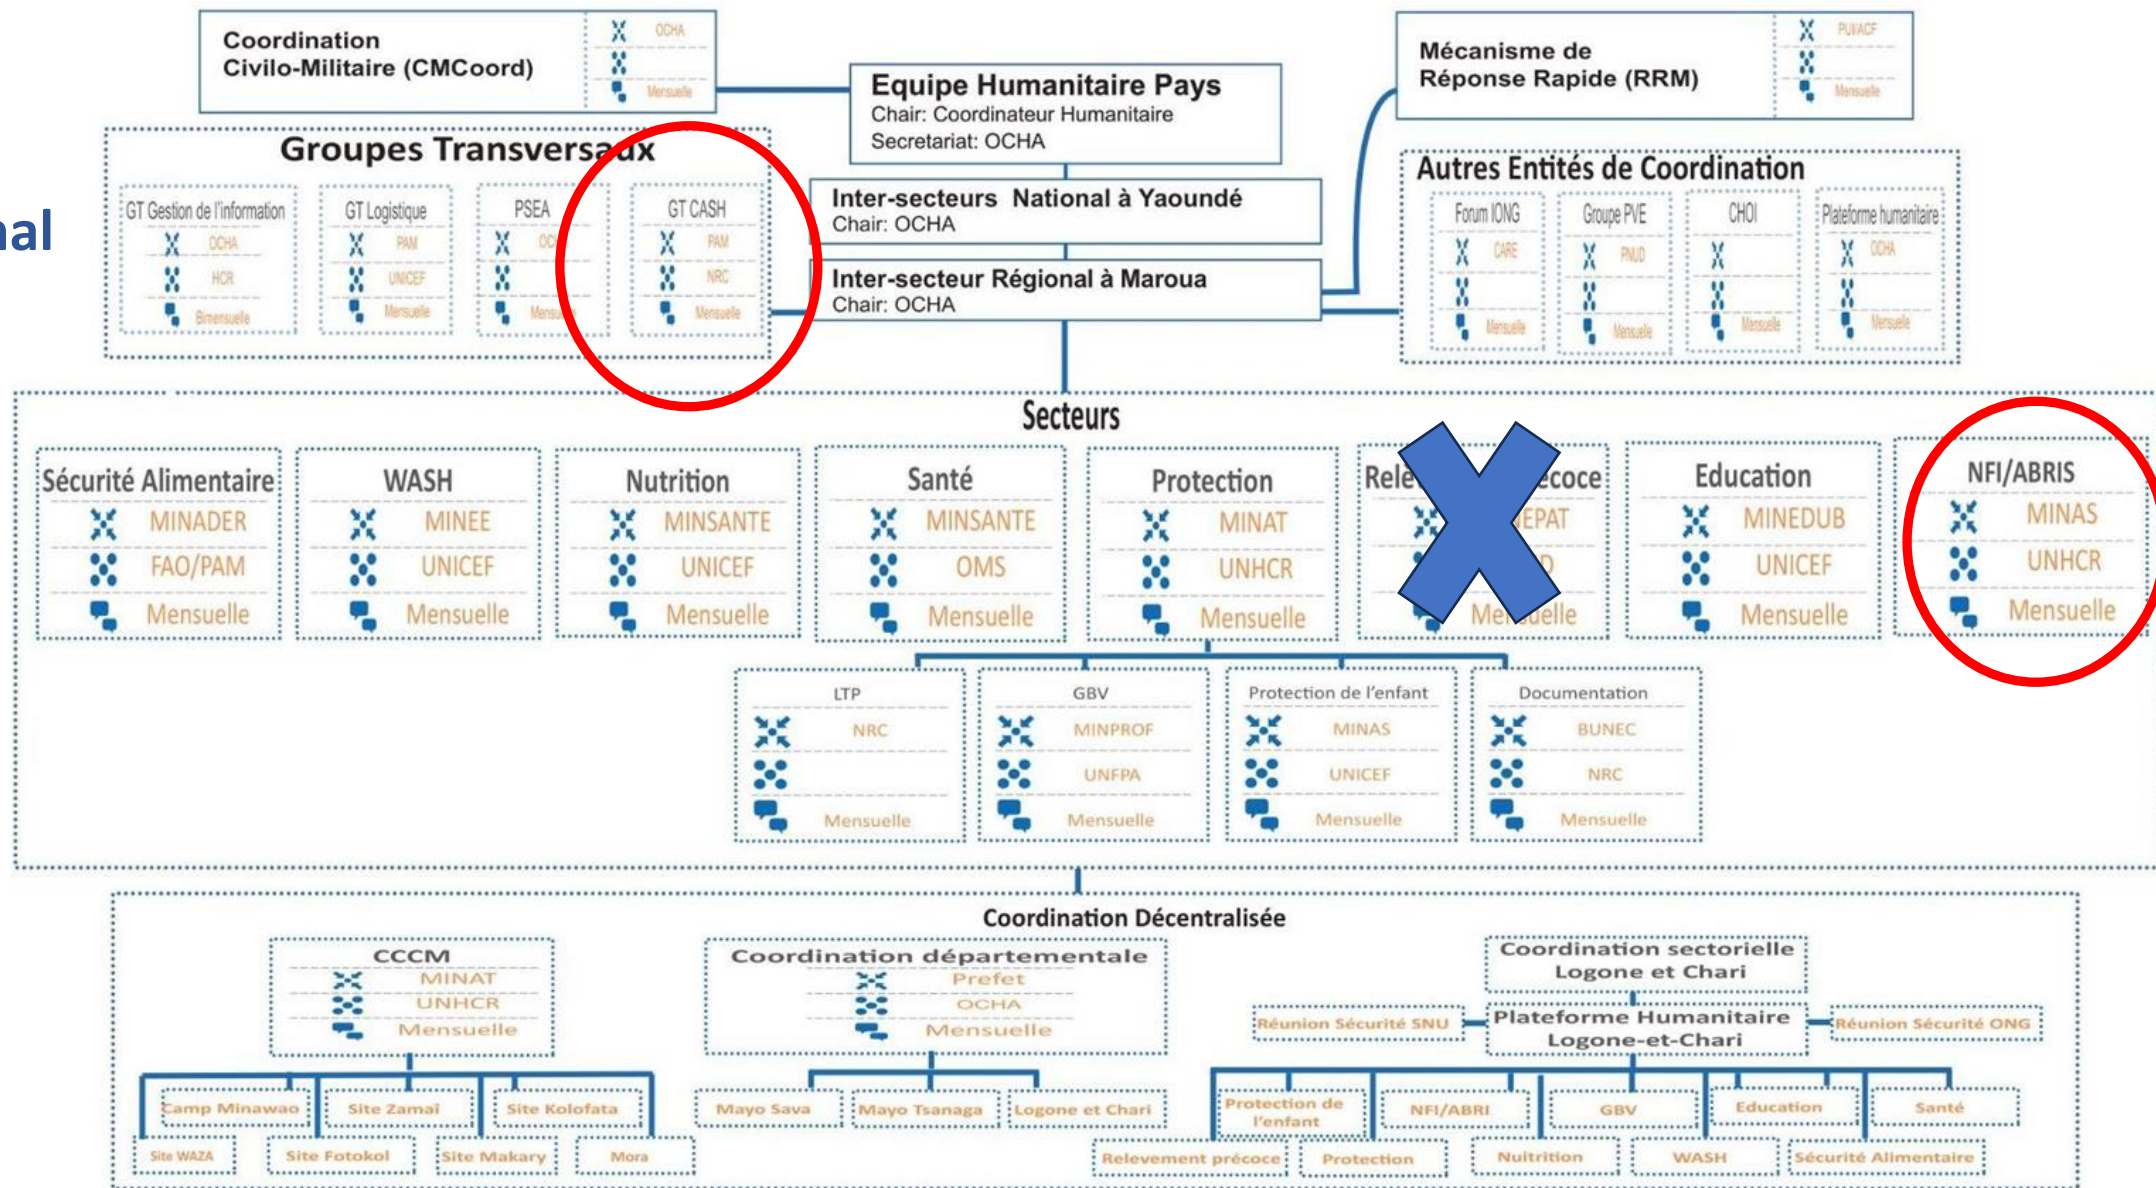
al

Coordination Civilo-Militaire (CMCoord)
OCHA
Mensuelle

Equipe Humanitaire Pays
Chair: Coordinateur Humanitaire
Secretariat: OCHA

Mécanisme de Réponse Rapide (RRM)
PUI/ACF
Mensuelle

Groupes Transversaux

GT Gestion de l'information
OCHA
HCR
Bimensuelle

GT Logistique
PAM
UNICEF
Mensuelle

PSEA
OC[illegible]
Mensu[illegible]

GT CASH
PAM
NRC
Mensuelle

Inter-secteurs National à Yaoundé
Chair: OCHA

Inter-secteur Régional à Maroua
Chair: OCHA

Autres Entités de Coordination

Forum IONG
CARE
Mensuelle

Groupe PVE
PNUD
Mensuelle

CHOI
Mensuelle

Plateforme humanitaire
OCHA
Mensuelle

Secteurs

Sécurité Alimentaire
MINADER
FAO/PAM
Mensuelle

WASH
MINEE
UNICEF
Mensuelle

Nutrition
MINSANTE
UNICEF
Mensuelle

Santé
MINSANTE
OMS
Mensuelle

Protection
MINAT
UNHCR
Mensuelle

Rele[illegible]ecoce
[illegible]EPAT
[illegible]D
Me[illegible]elle

Education
MINEDUB
UNICEF
Mensuelle

NFI/ABRIS
MINAS
UNHCR
Mensuelle

LTP
NRC
Mensuelle

GBV
MINPROF
UNFPA
Mensuelle

Protection de l'enfant
MINAS
UNICEF
Mensuelle

Documentation
BUNEC
NRC
Mensuelle

Coordination Décentralisée

CCCM
MINAT
UNHCR
Mensuelle

Coordination départementale
Prefet
OCHA
Mensuelle

Coordination sectorielle Logone et Chari

Réunion Sécurité SNU

Plateforme Humanitaire Logone-et-Chari

Réunion Sécurité ONG

Camp Minawao
Site Zamaï
Site Kolofata
Site WAZA
Site Fotokol
Site Makary
Mora

Mayo Sava
Mayo Tsanaga
Logone et Chari

Protection de l'enfant
NFI/ABRI
GBV
Education
Santé
Relevement précoce
Protection
Nutrition
WASH
Sécurité Alimentaire